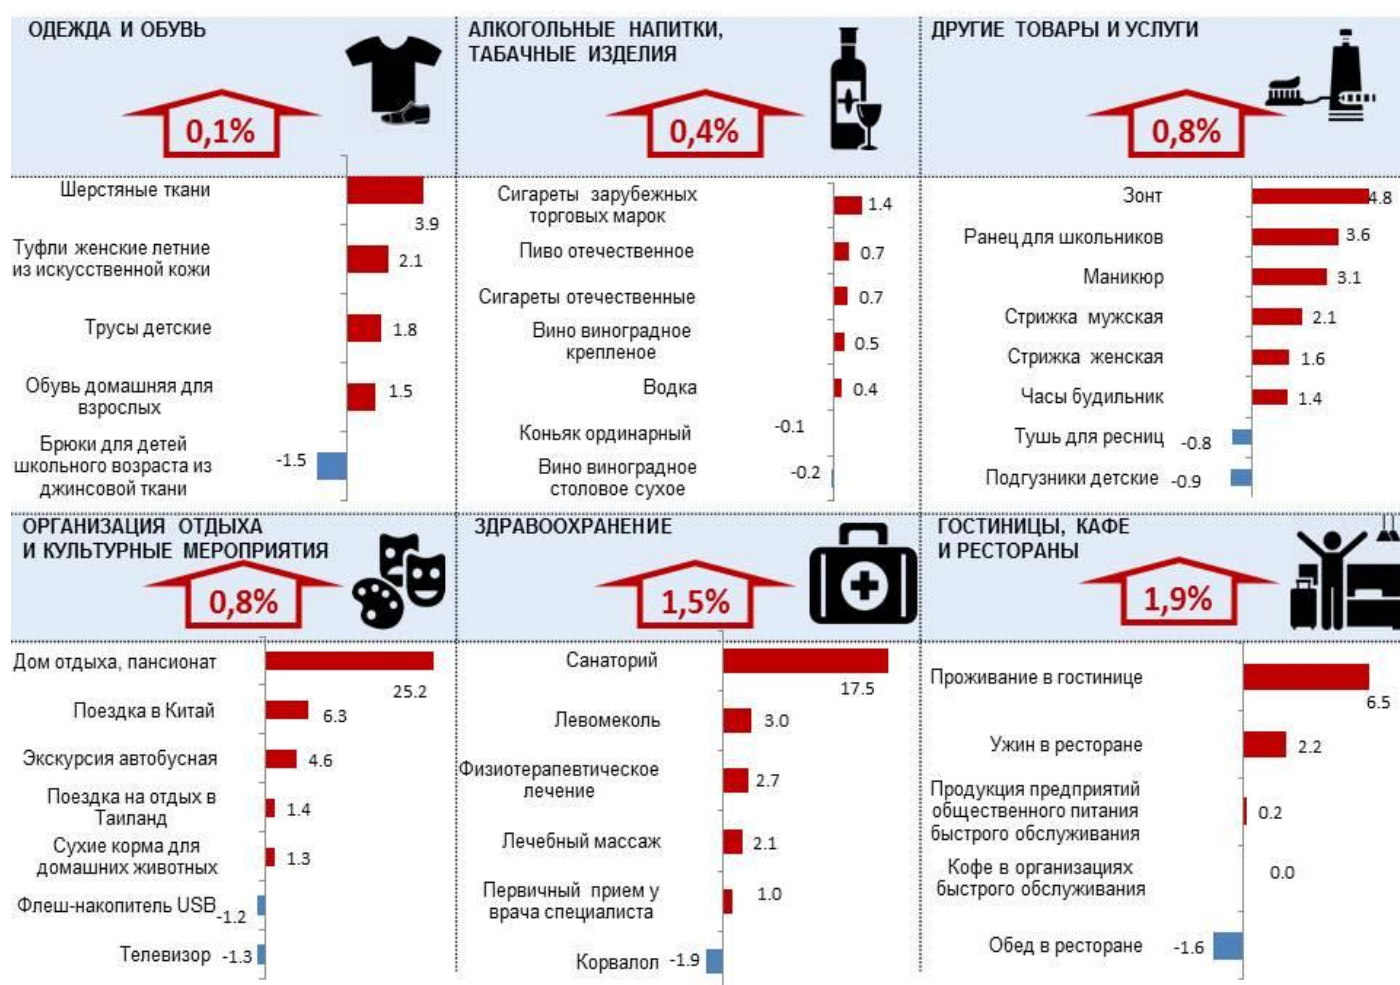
ОДЕЖДА И ОБУВЬ

0,1%

Шерстяные ткани 3.9
Туфли женские летние из искусственной кожи 2.1
Трусы детские 1.8
Обувь домашняя для взрослых 1.5
Брюки для детей школьного возраста из джинсовой ткани -1.5

АЛКОГОЛЬНЫЕ НАПИТКИ, ТАБАЧНЫЕ ИЗДЕЛИЯ

0,4%

Сигареты зарубежных торговых марок 1.4
Пиво отечественное 0.7
Сигареты отечественные 0.7
Вино виноградное крепленое 0.5
Водка 0.4
Коньяк ординарный -0.1
Вино виноградное столовое сухое -0.2

ДРУГИЕ ТОВАРЫ И УСЛУГИ

0,8%

Зонт 4.8
Ранец для школьников 3.6
Маникюр 3.1
Стрижка мужская 2.1
Стрижка женская 1.6
Часы будильник 1.4
Тушь для ресниц -0.8
Подгузники детские -0.9

ОРГАНИЗАЦИЯ ОТДЫХА И КУЛЬТУРНЫЕ МЕРОПРИЯТИЯ

0,8%

Дом отдыха, пансионат 25.2
Поездка в Китай 6.3
Экскурсия автобусная 4.6
Поездка на отдых в Таиланд 1.4
Сухие корма для домашних животных 1.3
Флеш-накопитель USB -1.2
Телевизор -1.3

ЗДРАВООХРАНЕНИЕ

1,5%

Санаторий 17.5
Левомеколь 3.0
Физиотерапевтическое лечение 2.7
Лечебный массаж 2.1
Первичный прием у врача специалиста 1.0
Корвалол -1.9

ГОСТИНИЦЫ, КАФЕ И РЕСТОРАНЫ

1,9%

Проживание в гостинице 6.5
Ужин в ресторане 2.2
Продукция предприятий общественного питания быстрого обслуживания 0.2
Кофе в организациях быстрого обслуживания 0.0
Обед в ресторане -1.6